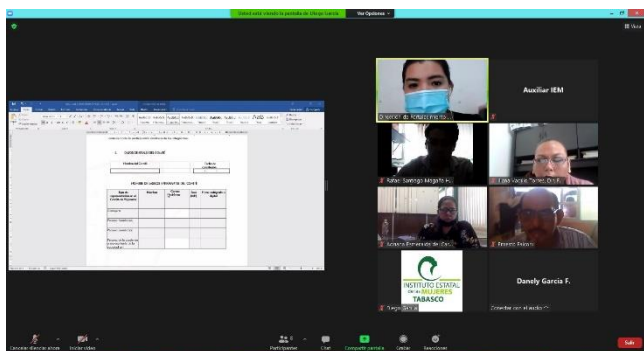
Usted está viendo la pantalla de Diego García

Ver Opciones

Vista

Auxiliar IEM

Rafael Sarmiento Magaña H.

Elisa Valdés Torres, Dir. P.

Ernesto Palomo

INSTITUTO ESTATAL de las MUJERES TABASCO

Diego García

Danely García F.

Conectar con el audio

Cancelar silenciar audio

Iniciar vídeo

Participantes

Chat

Compartir pantalla

Grabar

Reacciones

Salir